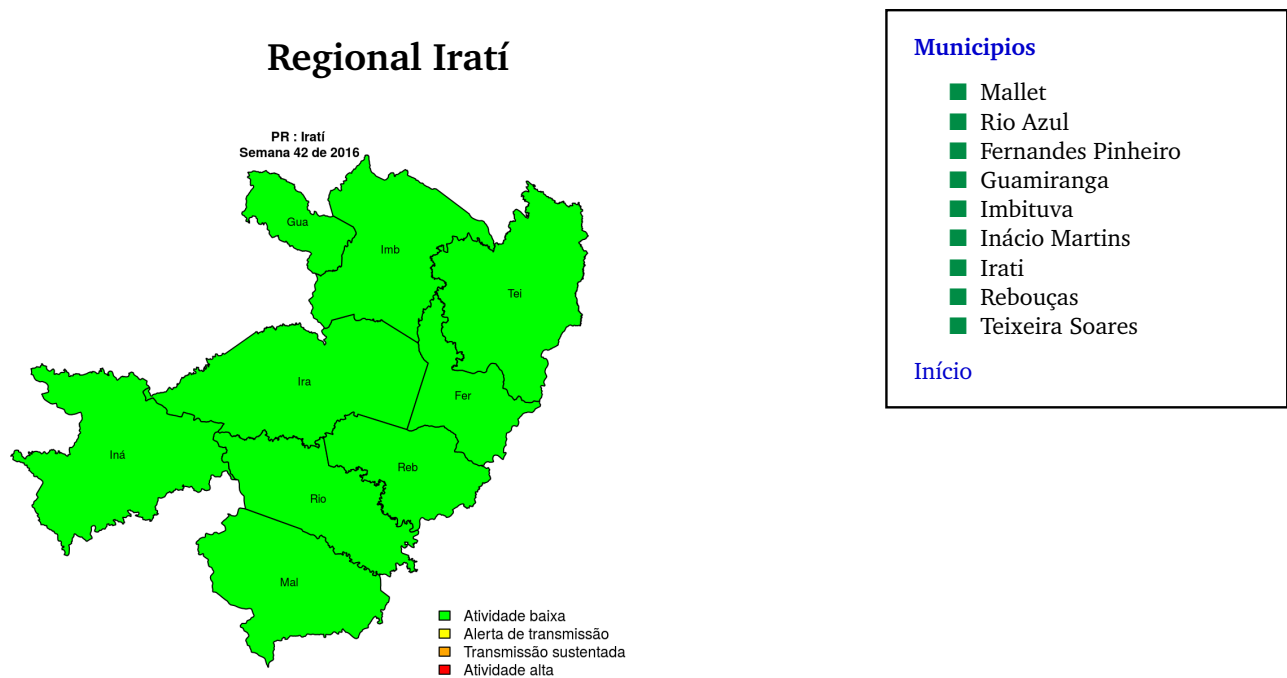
Regional Iratí

PR : Iratí
Semana 42 de 2016

Gua
Imb
Tei
Ira
Fer
Iná
Reb
Rio
Mal

Atividade baixa
Alerta de transmissão
Transmissão sustentada
Atividade alta

Municipios

- Mallet
- Rio Azul
- Fernandes Pinheiro
- Guamiranga
- Imbituva
- Inácio Martins
- Irati
- Rebouças
- Teixeira Soares

Início